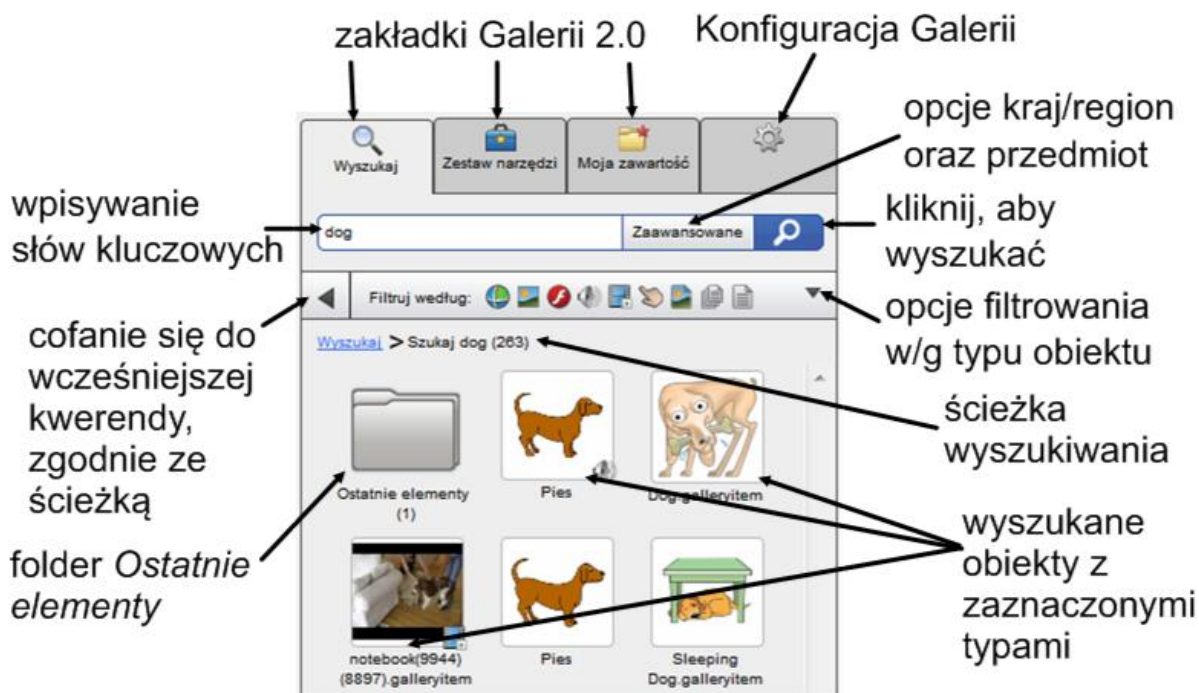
zakładki Galerii 2.0

Konfiguracja Galerii

Wyszukaj

Zestaw narzędzi

Moja zawartość

opcje kraj/region oraz przedmiot

wpisywanie słów kluczowych

dog

Zaawansowane

kliknij, aby wyszukać

Filtruj według:

opcje filtrowania w/g typu obiektu

cofanie się do wcześniejszej kwerendy, zgodnie ze ścieżką

Wyszukaj > Szukaj dog (263)

ścieżka wyszukiwania

Ostatnie elementy (1)

Pies

Dog.galleryitem

folder *Ostatnie elementy*

notebook(9944) (8897).galleryitem

Pies

Sleeping Dog.galleryitem

wyszukane obiekty z zaznaczonymi typami